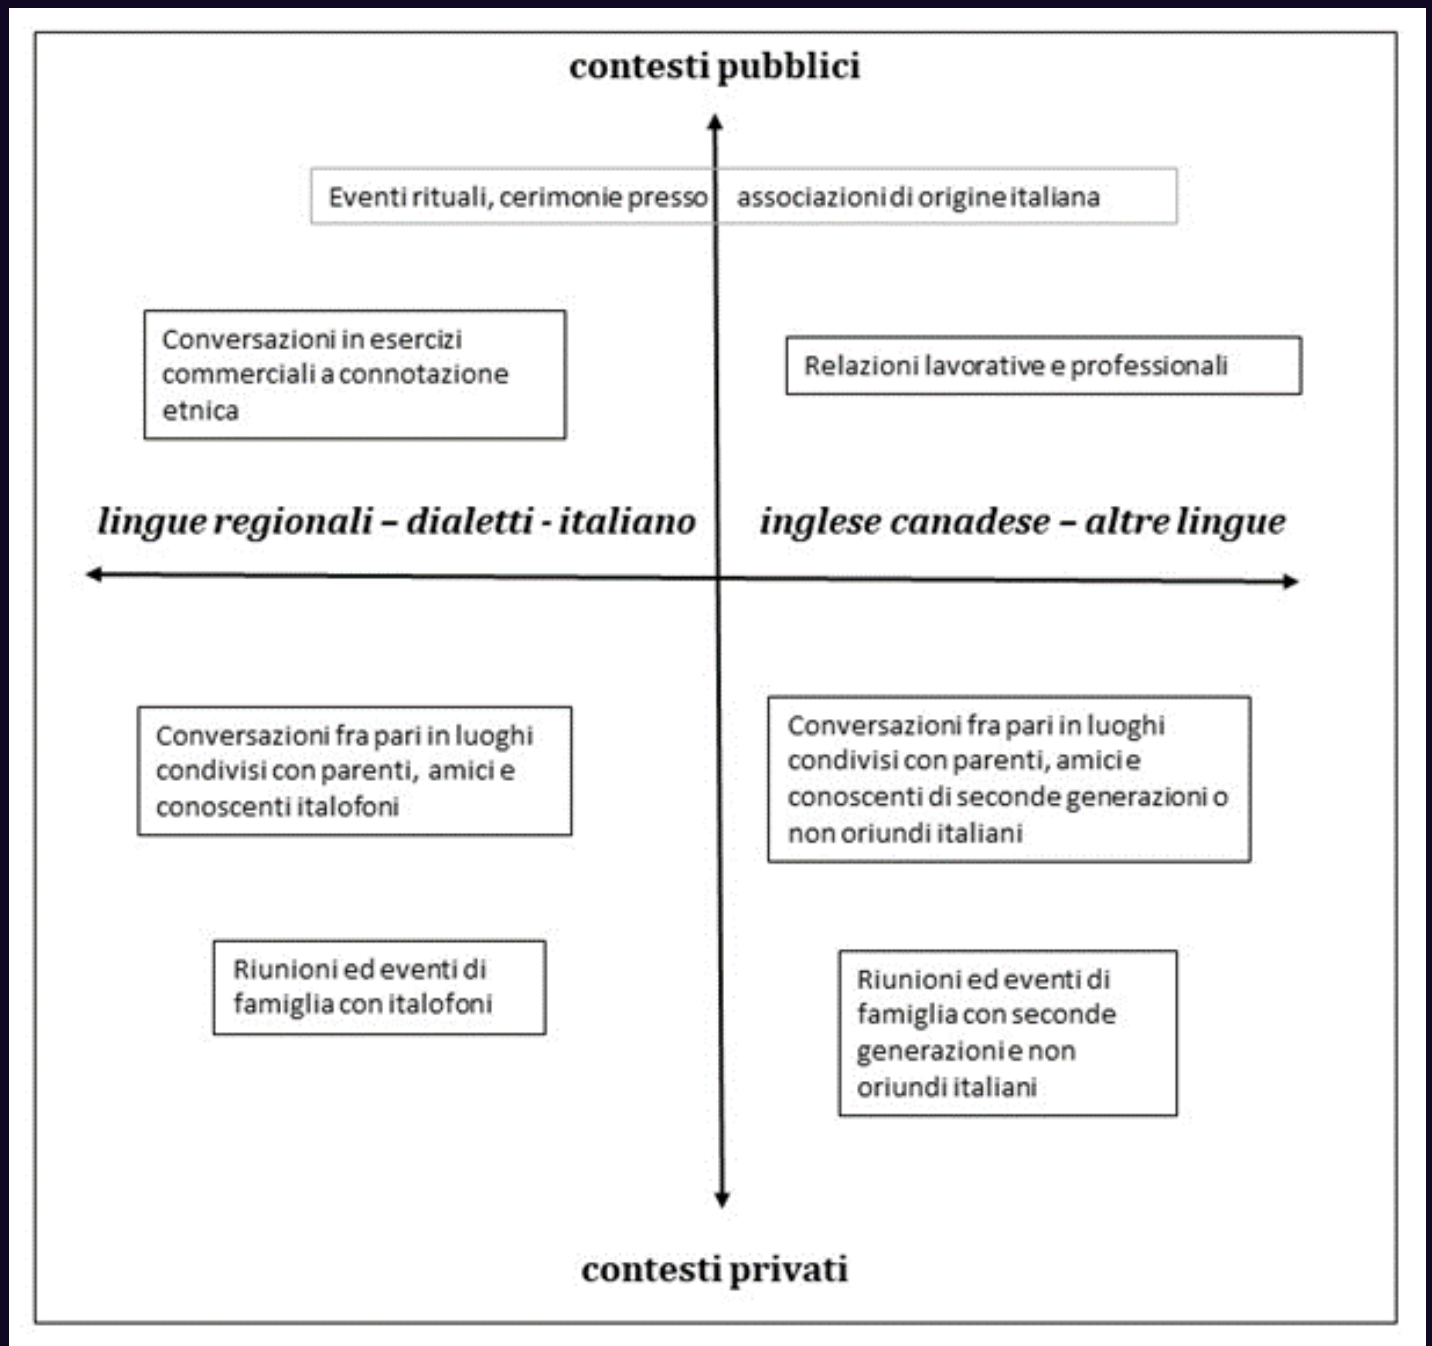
contesti pubblici

Eventi rituali, cerimonie presso associazioni di origine italiana

Conversazioni in esercizi commerciali a connotazione etnica

Relazioni lavorative e professionali

lingue regionali – dialetti - italiano

inglese canadese – altre lingue

Conversazioni fra pari in luoghi condivisi con parenti, amici e conoscenti italofoni

Conversazioni fra pari in luoghi condivisi con parenti, amici e conoscenti di seconde generazioni o non oriundi italiani

Riunioni ed eventi di famiglia con italofoni

Riunioni ed eventi di famiglia con seconde generazioni e non oriundi italiani

contesti privati